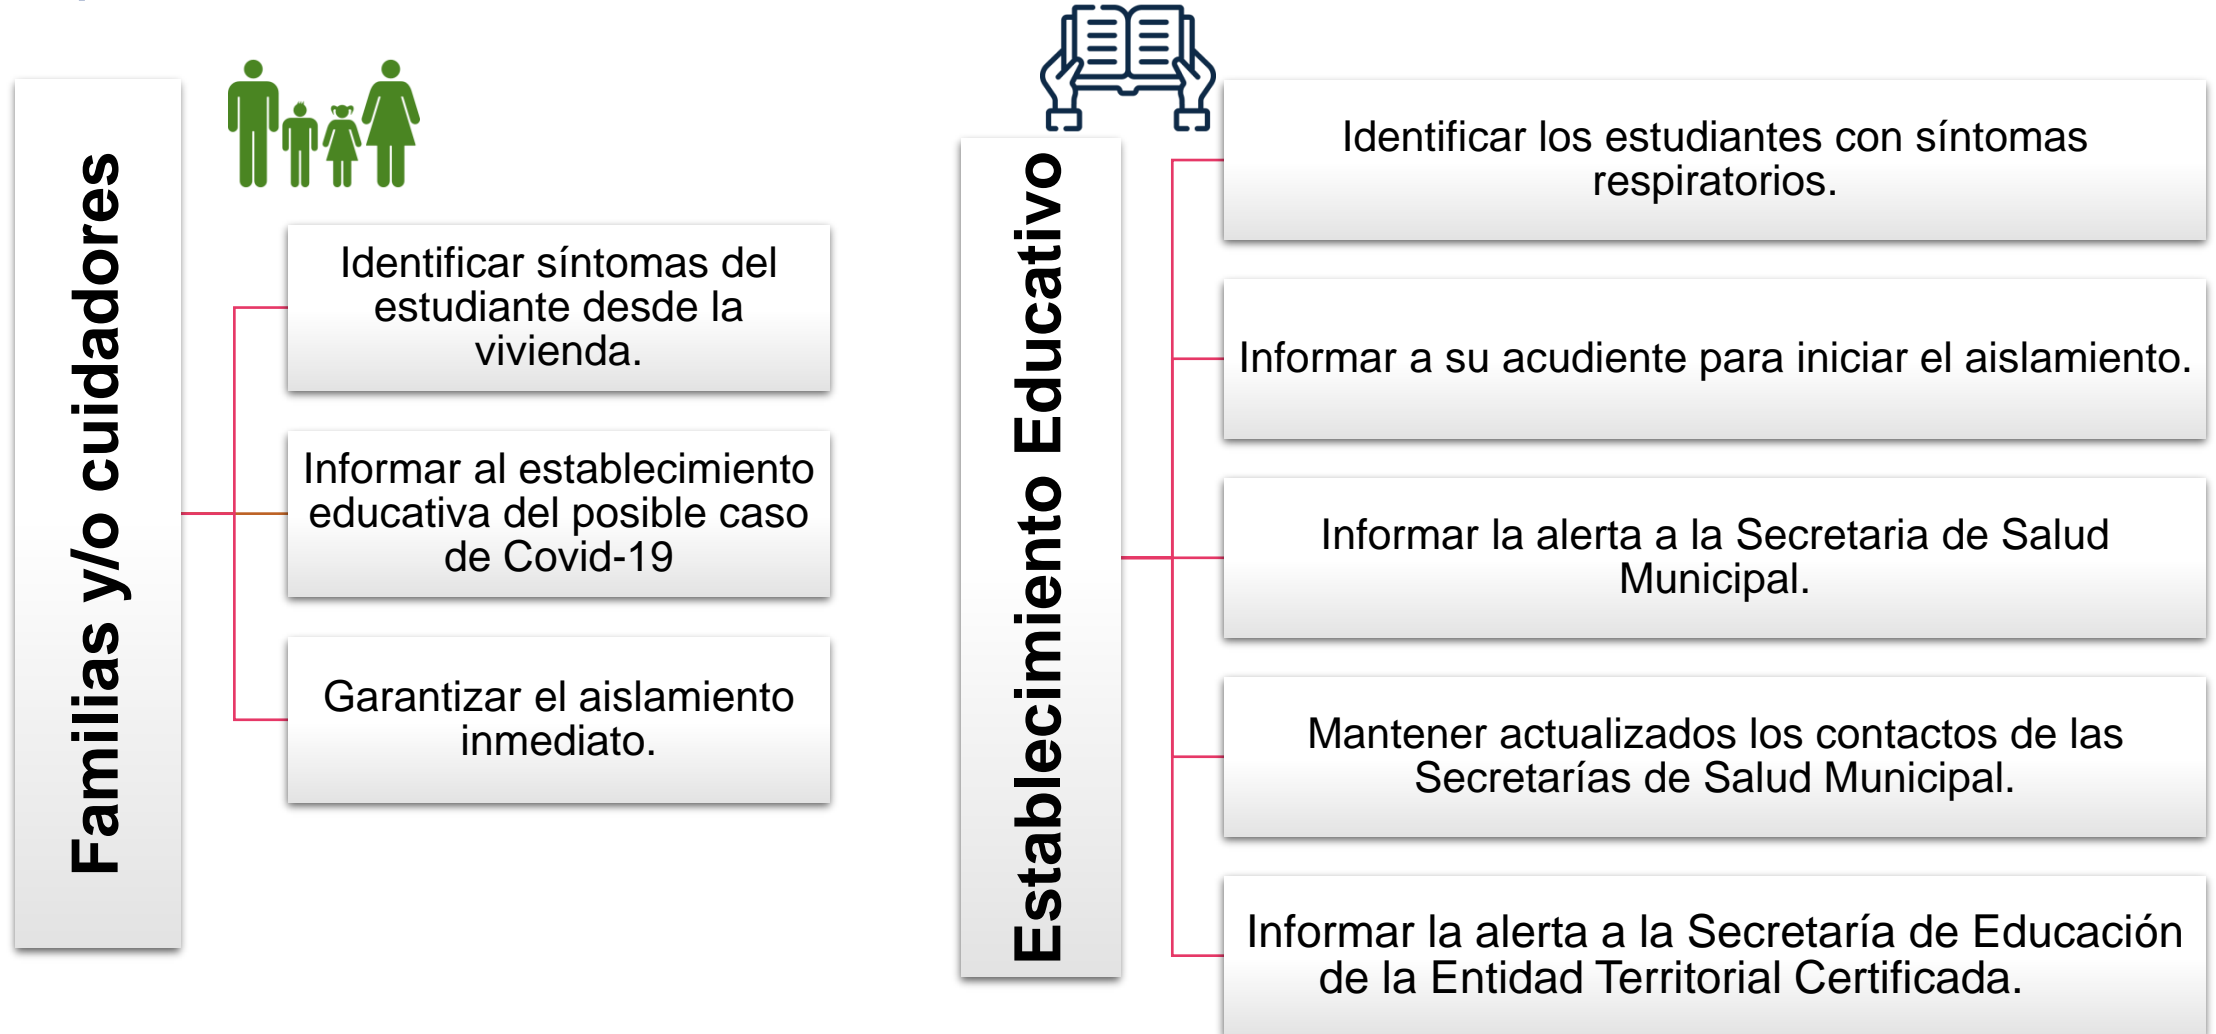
Familias y/o cuidadores

Identificar síntomas del estudiante desde la vivienda.

Informar al establecimiento educativa del posible caso de Covid-19

Garantizar el aislamiento inmediato.

Establecimiento Educativo

Identificar los estudiantes con síntomas respiratorios.

Informar a su acudiente para iniciar el aislamiento.

Informar la alerta a la Secretaria de Salud Municipal.

Mantener actualizados los contactos de las Secretarías de Salud Municipal.

Informar la alerta a la Secretaría de Educación de la Entidad Territorial Certificada.